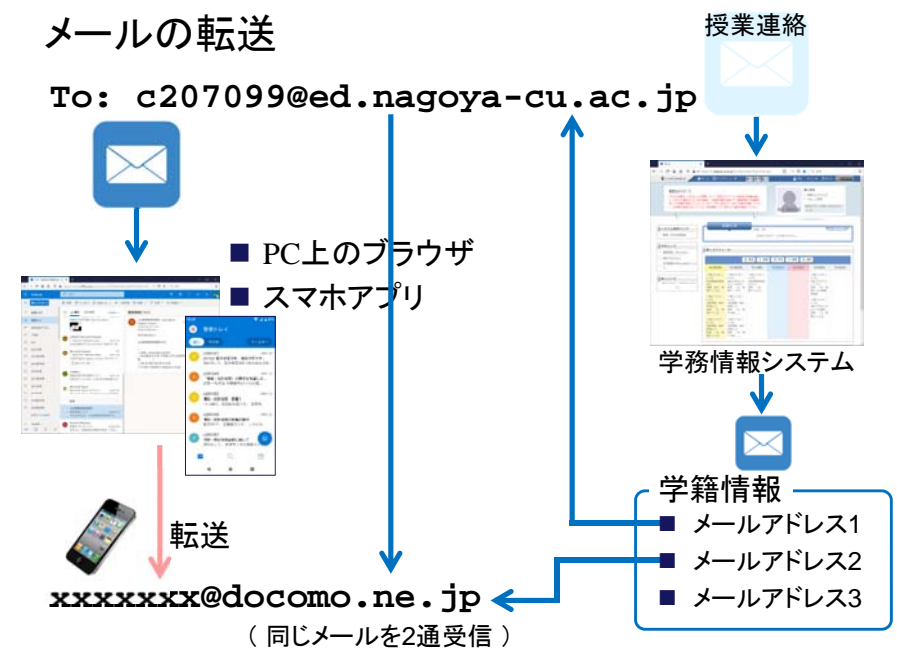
メールの転送

To: c207099@ed.nagoya-cu.ac.jp

授業連絡

■ PC上のブラウザ
■ スマホアプリ

学務情報システム

学籍情報
■ メールアドレス1
■ メールアドレス2
■ メールアドレス3

転送

xxxxxxx@docomo.ne.jp
( 同じメールを2通受信 )